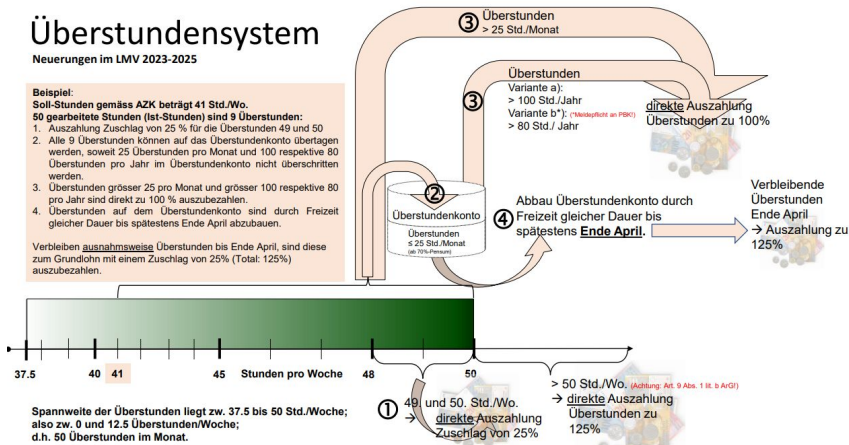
Überstundensystem

Neuerungen im LMV 2023-2025

Beispiel:
Soll-Stunden gemäss AZK beträgt 41 Std./Wo.
50 gearbeitete Stunden (Ist-Stunden) sind 9 Überstunden:
1. Auszahlung Zuschlag von 25 % für die Überstunden 49 und 50
2. Alle 9 Überstunden können auf das Überstundenkonto übertagen werden, soweit 25 Überstunden pro Monat und 100 respektive 80 Überstunden pro Jahr im Überstundenkonto nicht überschritten werden.
3. Überstunden grösser 25 pro Monat und grösser 100 respektive 80 pro Jahr sind direkt zu 100 % auszubezahlen.
4. Überstunden auf dem Überstundenkonto sind durch Freizeit gleicher Dauer bis spätestens Ende April abzubauen.

Verbleiben ausnahmsweise Überstunden bis Ende April, sind diese zum Grundlohn mit einem Zuschlag von 25% (Total: 125%) auszubezahlen.

③ Überstunden
> 25 Std./Monat

③ Überstunden
Variante a):
> 100 Std./Jahr
Variante b*): (*Meldepflicht an PBK!)
> 80 Std./ Jahr

direkte Auszahlung
Überstunden zu 100%

② Überstundenkonto
Überstunden
≤ 25 Std./Monat
(ab 70%-Pensum)

④ Abbau Überstundenkonto durch Freizeit gleicher Dauer bis spätestens Ende April.

Verbleibende Überstunden Ende April
→ Auszahlung zu 125%

37.5 40 41 45 Stunden pro Woche 48 50

① 49. und 50. Std./Wo.
→ direkte Auszahlung
Zuschlag von 25%

> 50 Std./Wo. (Achtung: Art. 9 Abs. 1 lit. b ArG!)
→ direkte Auszahlung
Überstunden zu 125%

Spannweite der Überstunden liegt zw. 37.5 bis 50 Std./Woche; also zw. 0 und 12.5 Überstunden/Woche;
d.h. 50 Überstunden im Monat.